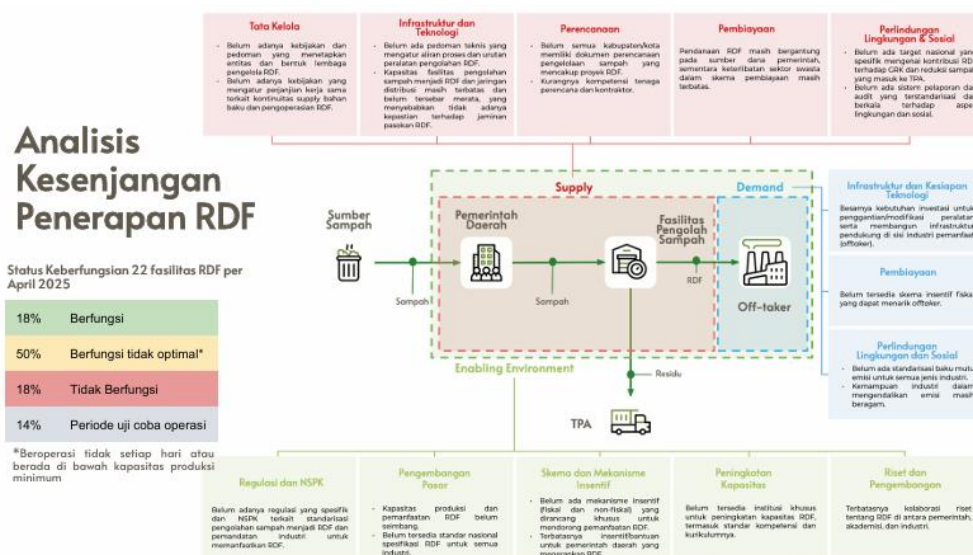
Analisis Kesenjangan Penerapan RDF

Status Keberfungsian 22 fasilitas RDF per April 2025

| | |
|---|---|
| 18% | Berfungsi |
| 50% | Berfungsi tidak optimal* |
| 18% | Tidak Berfungsi |
| 14% | Periode uji coba operasi |

*Beroperasi tidak setiap hari atau berada di bawah kapasitas produksi minimum

Tata Kelola
- Belum adanya kebijakan dan pedoman yang menetapkan entitas dan bentuk lembaga pengelola RDF.
- Belum adanya kebijakan yang mengatur perjanjian kerja sama terkait kontinuitas supply bahan baku dan pengoperasian RDF.

Infrastruktur dan Teknologi
- Belum ada pedoman teknis yang mengatur alur proses dan urutan peralatan pengolahan RDF.
- Kapasitas fasilitas pengolahan sampah menjadi RDF dan jaringan distribusi masih terbatas dan belum tersebar merata, yang menyebabkan tidak adanya kepastian terhadap jaminan pasokan RDF.

Perencanaan
- Belum semua kabupaten/kota memiliki dokumen perencanaan pengelolaan sampah yang mencakup proyek RDF.
- Kurangnya kompetensi tenaga perencana dan kontraktor.

Pembiayaan
Pendanaan RDF masih bergantung pada sumber dana pemerintah, sementara keterlibatan sektor swasta dalam skema pembiayaan masih terbatas.

Perlindungan Lingkungan & Sosial
- Belum ada target nasional yang spesifik mengenai kontribusi RDF terhadap GRK dan reduksi sampah yang masuk ke TPA.
- Belum ada sistem pelaporan dan audit yang terstandarisasi dan berkala terhadap aspek lingkungan dan sosial.

Supply
Demand
Sumber Sampah
Pemerintah Daerah
Fasilitas Pengolah Sampah
Sampah
Sampah
RDF
Off-taker
Residu
Enabling Environment
TPA

Infrastruktur dan Kesiapan Teknologi
Besarnya kebutuhan investasi untuk penggantian/modifikasi peralatan serta membangun infrastruktur pendukung di sisi industri pemanfaat (offtaker).

Pembiayaan
Belum tersedia skema insentif fiskal yang dapat menarik offtaker.

Perlindungan Lingkungan dan Sosial
- Belum ada standarisasi baku mutu emisi untuk semua jenis industri.
- Kemampuan industri dalam mengendalikan emisi masih beragam.

Regulasi dan NSPK
Belum adanya regulasi yang spesifik dan NSPK terkait standarisasi pengolahan sampah menjadi RDF dan pemanfaatan industri untuk memanfaatkan RDF.

Pengembangan Pasar
- Kapasitas produksi dan pemanfaatan RDF belum seimbang.
- Belum tersedia standar nasional spesifikasi RDF untuk semua industri.

Skema dan Mekanisme Insentif
- Belum ada mekanisme insentif (fiskal dan non-fiskal) yang dirancang khusus untuk mendorong pemanfaatan RDF.
- Terbatasnya insentif/bantuan untuk pemerintah daerah yang mengerjakan RDF.

Peningkatan Kapasitas
Belum tersedia institusi khusus untuk peningkatan kapasitas RDF, termasuk standar kompetensi dan kurikulumnya.

Riset dan Pengembangan
Terbatasnya kolaborasi riset tentang RDF di antara pemerintah, akademisi, dan industri.